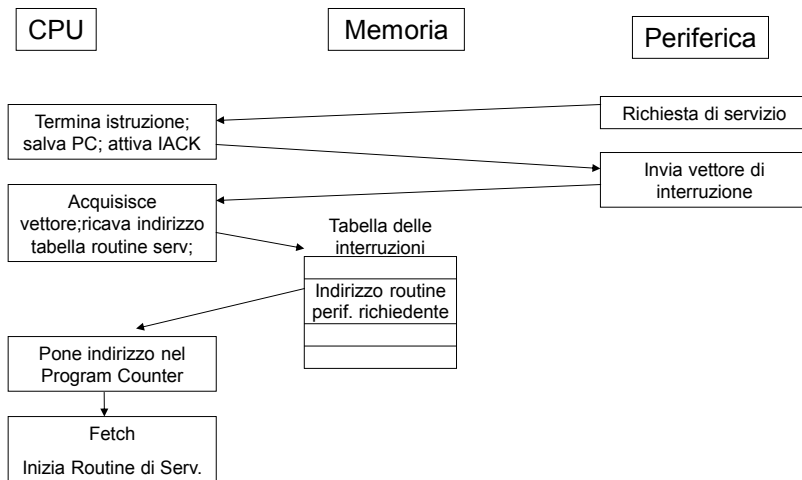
CPU

Memoria

Periferica

Richiesta di servizio

Termina istruzione; salva PC; attiva IACK

Invia vettore di interruzione

Acquisisce vettore;ricava indirizzo tabella routine serv;

Tabella delle interruzioni

Indirizzo routine perif. richiedente

Pone indirizzo nel Program Counter

Fetch

Inizia Routine di Serv.